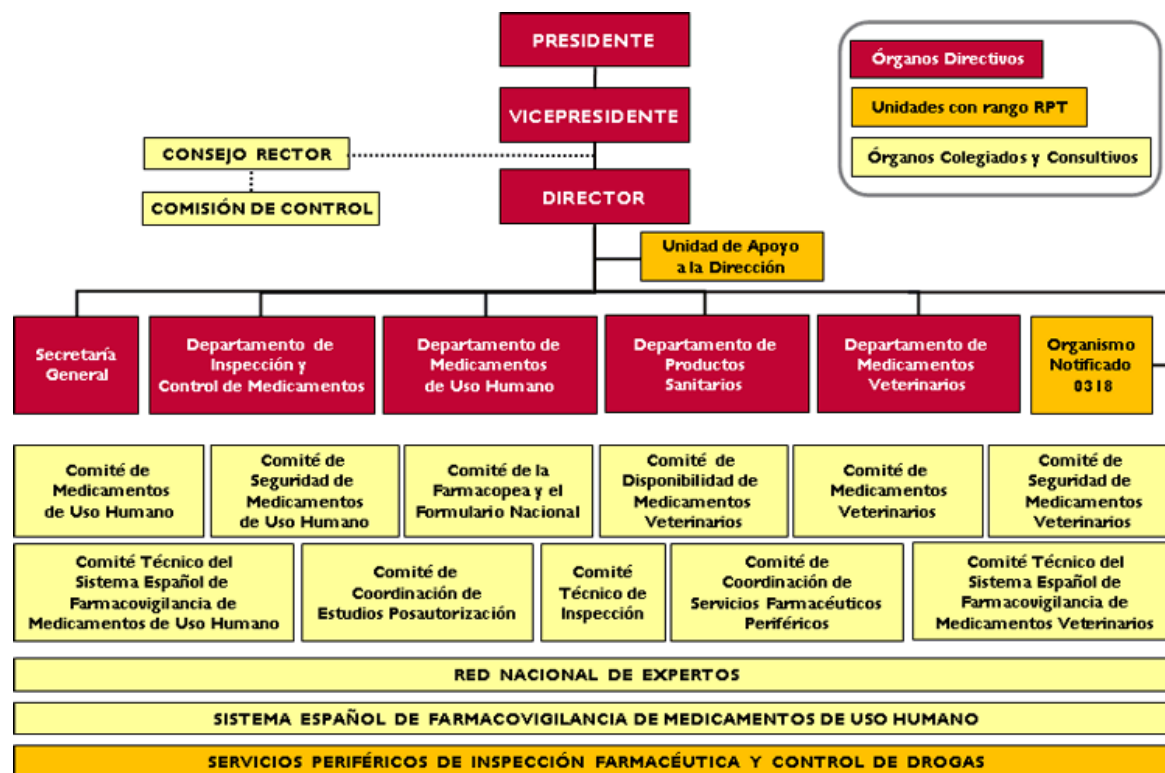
PRESIDENTE

VICEPRESIDENTE

CONSEJO RECTOR

COMISIÓN DE CONTROL

DIRECTOR

Unidad de Apoyo a la Dirección

Órganos Directivos

Unidades con rango RPT

Órganos Colegiados y Consultivos

Secretaría General

Departamento de Inspección y Control de Medicamentos

Departamento de Medicamentos de Uso Humano

Departamento de Productos Sanitarios

Departamento de Medicamentos Veterinarios

Organismo Notificado 0318

Comité de Medicamentos de Uso Humano

Comité de Seguridad de Medicamentos de Uso Humano

Comité de la Farmacopea y el Formulario Nacional

Comité de Disponibilidad de Medicamentos Veterinarios

Comité de Medicamentos Veterinarios

Comité de Seguridad de Medicamentos Veterinarios

Comité Técnico del Sistema Español de Farmacovigilancia de Medicamentos de Uso Humano

Comité de Coordinación de Estudios Posautorización

Comité Técnico de Inspección

Comité de Coordinación de Servicios Farmacéuticos Periféricos

Comité Técnico del Sistema Español de Farmacovigilancia de Medicamentos Veterinarios

RED NACIONAL DE EXPERTOS

SISTEMA ESPAÑOL DE FARMACOVIGILANCIA DE MEDICAMENTOS DE USO HUMANO

SERVICIOS PERIFÉRICOS DE INSPECCIÓN FARMACÉUTICA Y CONTROL DE DROGAS